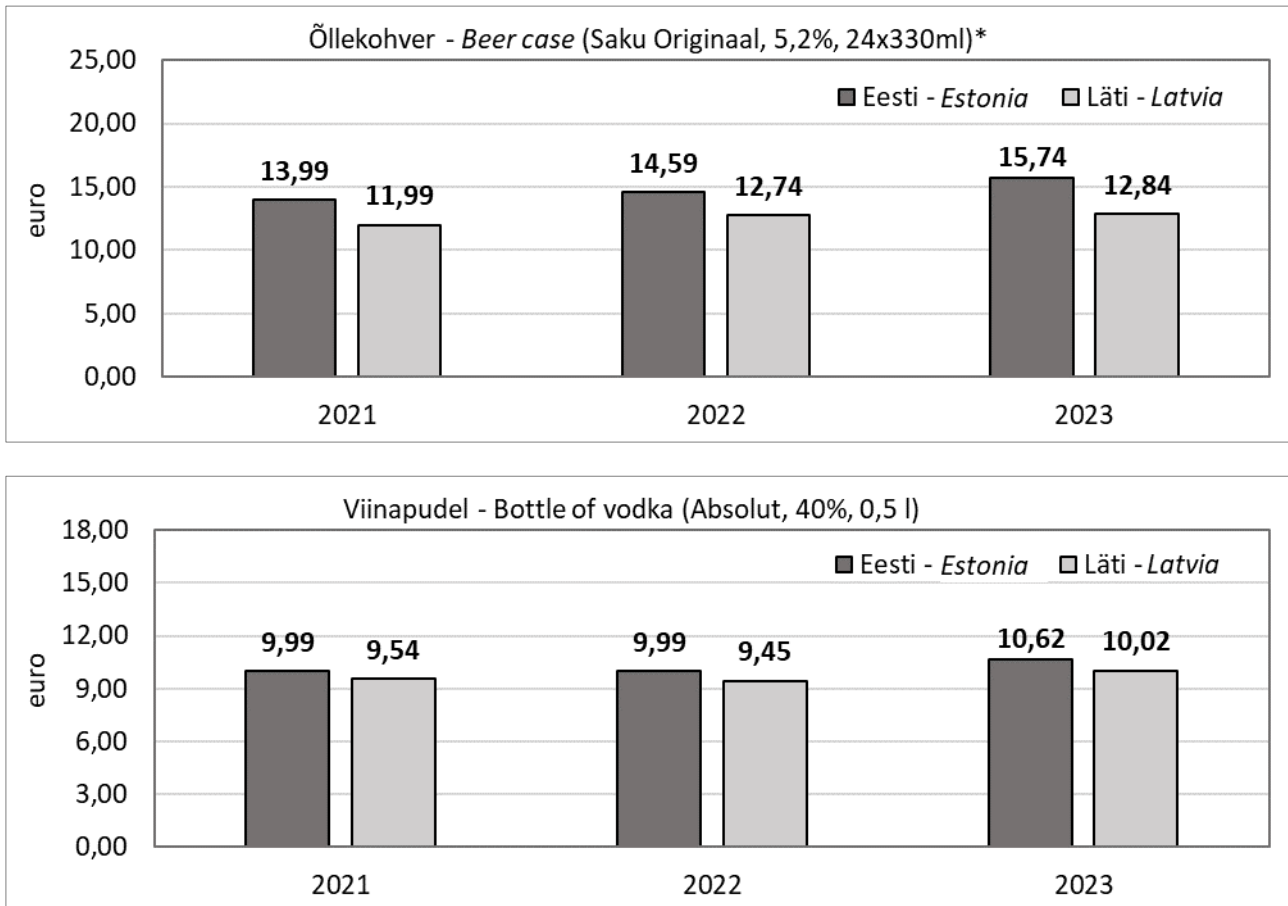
Õllekohver - *Beer case* (Saku Originaal, 5,2%, 24x330ml)*

Eesti - *Estonia* Läti - *Latvia*

| | Eesti - *Estonia* | Läti - *Latvia* |
|---|---|---|
| 2021 | 13,99 | 11,99 |
| 2022 | 14,59 | 12,74 |
| 2023 | 15,74 | 12,84 |

euro

25,00
20,00
15,00
10,00
5,00
0,00

Viinapudel - Bottle of vodka (Absolut, 40%, 0,5 l)

Eesti - *Estonia* Läti - *Latvia*

| | Eesti - *Estonia* | Läti - *Latvia* |
|---|---|---|
| 2021 | 9,99 | 9,54 |
| 2022 | 9,99 | 9,45 |
| 2023 | 10,62 | 10,02 |

euro

18,00
15,00
12,00
9,00
6,00
3,00
0,00